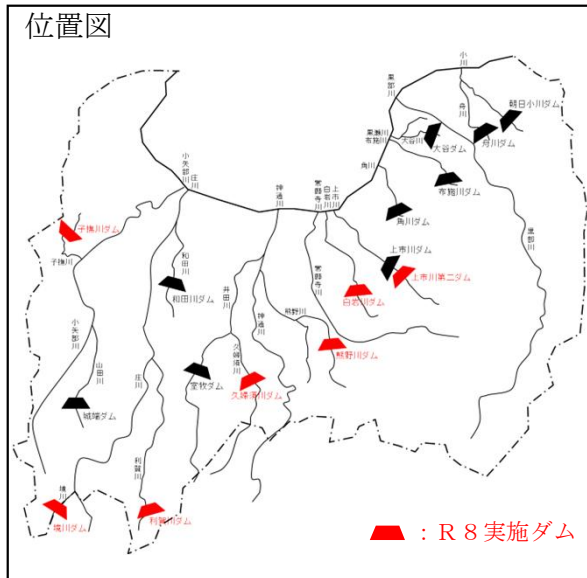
位置図

小川
黒部川
舟川
朝日小川ダム
黒瀬川
布施川
大谷川
大谷ダム
舟川ダム
角川
布施川ダム
角川ダム
小矢部川
庄川
神通川
常願寺川
白岩川
上市川
上市川ダム
上市川第二ダム
子撫川ダム
子撫川
和田川
和田川ダム
常願寺川
白岩川ダム
黒部川
熊野川
井田川
神通川
熊野川ダム
小矢部川
山田川
久婦須川
庄川
室牧ダム
久婦須川ダム
城端ダム
境川
利賀川
境川ダム
利賀川ダム
：R８実施ダム